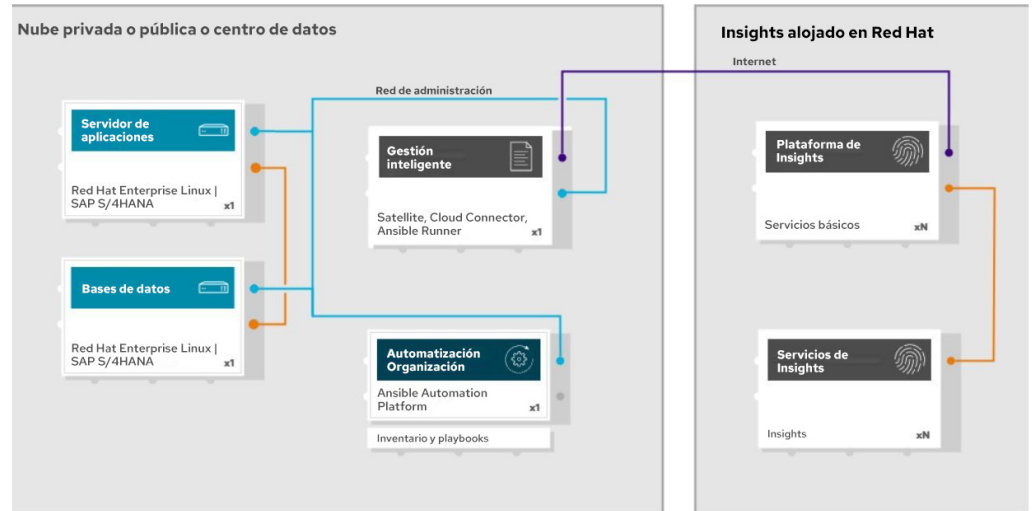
Nube privada o pública o centro de datos

Insights alojado en Red Hat

Internet

Red de administración

Servidor de aplicaciones

Red Hat Enterprise Linux | SAP S/4HANA x1

Gestión inteligente

Satellite, Cloud Connector, Ansible Runner x1

Plataforma de Insights

Servicios básicos xN

Bases de datos

Red Hat Enterprise Linux | SAP S/4HANA x1

Automatización Organización

Ansible Automation Platform x1

Inventario y playbooks

Servicios de Insights

Insights xN